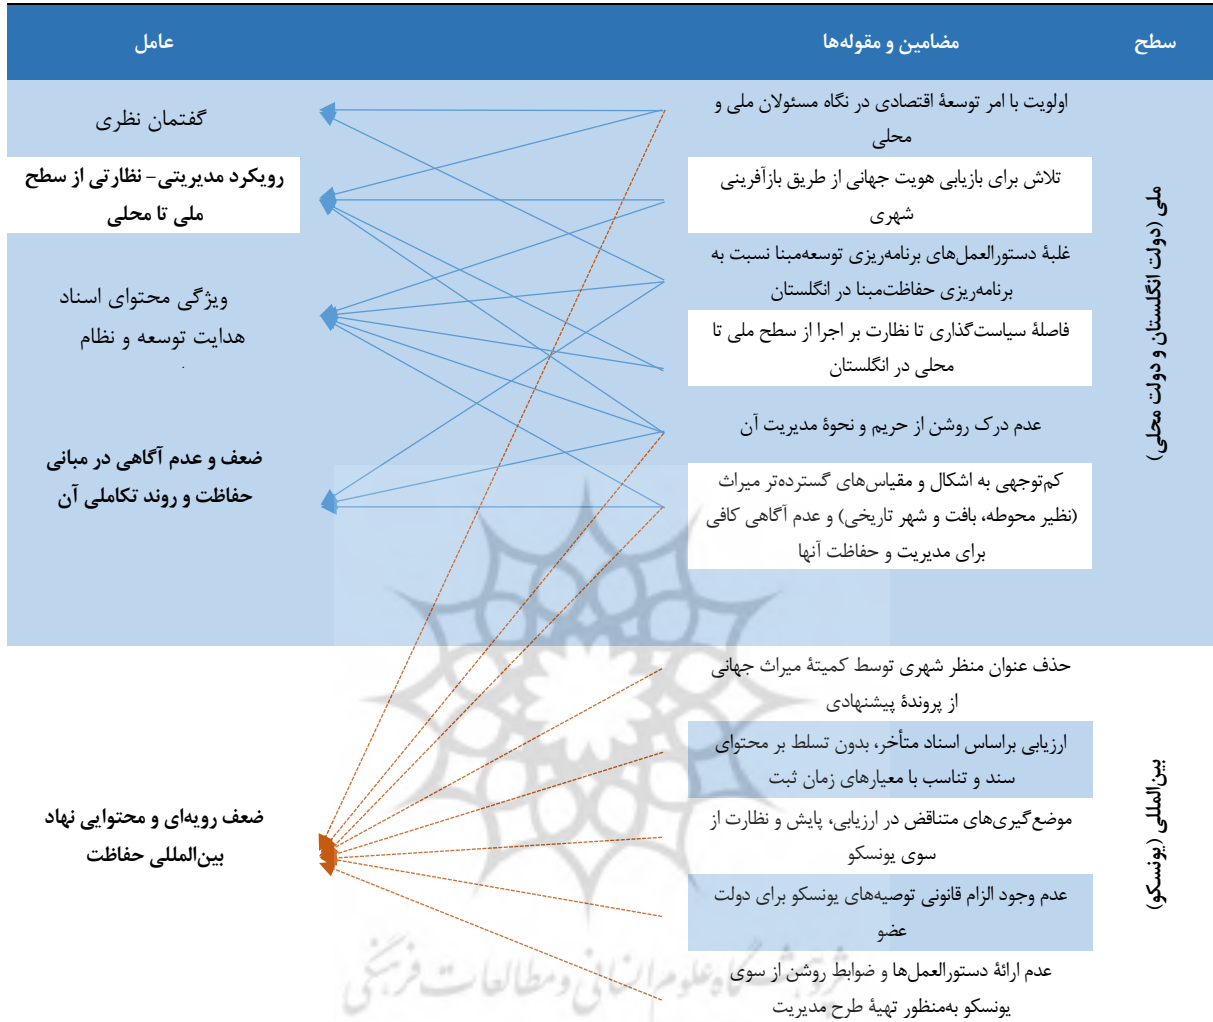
| سطح | مضامین و مقوله‌ها | عامل |
|---|---|---|
| ملی (دولت انگلستان و دولت محلی) | اولویت با امر توسعهٔ اقتصادی در نگاه مسئولان ملی و محلی | گفتمان نظری |
| | تلاش برای بازیابی هویت جهانی از طریق بازآفرینی شهری | رویکرد مدیریتی- نظارتی از سطح ملی تا محلی |
| | غلبهٔ دستورالعمل‌های برنامه‌ریزی توسعه‌مبنا نسبت به برنامه‌ریزی حفاظت‌مبنا در انگلستان | ویژگی محتوای اسناد هدایت توسعه و نظام |
| | فاصلهٔ سیاست‌گذاری تا نظارت بر اجرا از سطح ملی تا محلی در انگلستان | |
| | عدم درک روشن از حریم و نحوهٔ مدیریت آن | ضعف و عدم آگاهی در مبانی حفاظت و روند تکاملی آن |
| | کم‌توجهی به اشکال و مقیاس‌های گسترده‌تر میراث (نظیر محوطه، بافت و شهر تاریخی) و عدم آگاهی کافی برای مدیریت و حفاظت آنها | |
| بین‌المللی (یونسکو) | حذف عنوان منظر شهری توسط کمیتهٔ میراث جهانی از پروندهٔ پیشنهادی | ضعف رویه‌ای و محتوایی نهاد بین‌المللی حفاظت |
| | ارزیابی براساس اسناد متأخر، بدون تسلط بر محتوای سند و تناسب با معیارهای زمان ثبت | |
| | موضع‌گیری‌های متناقض در ارزیابی، پایش و نظارت از سوی یونسکو | |
| | عدم وجود الزام قانونی توصیه‌های یونسکو برای دولت عضو | |
| | عدم ارائهٔ دستورالعمل‌ها و ضوابط روشن از سوی یونسکو به‌منظور تهیهٔ طرح مدیریت | |

پژوهشگاه علوم انسانی و مطالعات فرهنگی